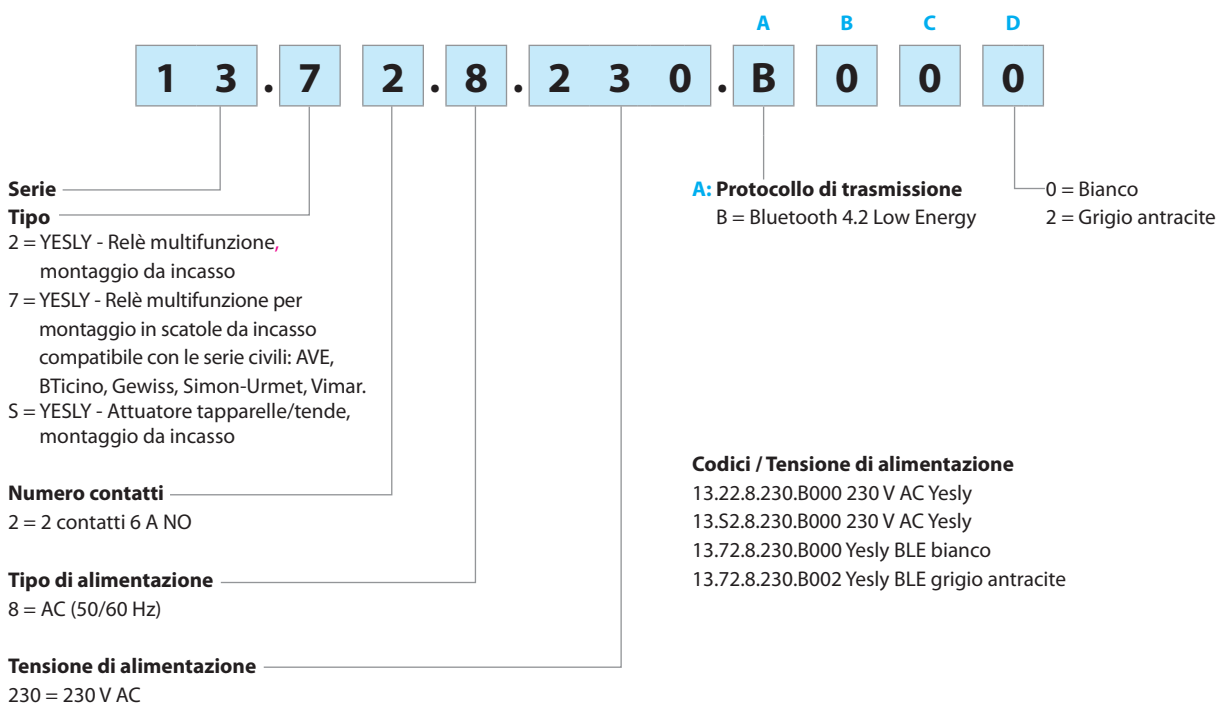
A B C D

1 3 . 7 2 . 8 . 2 3 0 . B 0 0 0

Serie

Tipo

2 = YESLY - Relè multifunzione, montaggio da incasso

7 = YESLY - Relè multifunzione per montaggio in scatole da incasso compatibile con le serie civili: AVE, BTicino, Gewiss, Simon-Urmet, Vimar.

S = YESLY - Attuatore tapparelle/tende, montaggio da incasso

Numero contatti

2 = 2 contatti 6 A NO

Tipo di alimentazione

8 = AC (50/60 Hz)

Tensione di alimentazione

230 = 230 V AC

A: Protocollo di trasmissione

B = Bluetooth 4.2 Low Energy

0 = Bianco

2 = Grigio antracite

Codici / Tensione di alimentazione

13.22.8.230.B000 230 V AC Yesly

13.S2.8.230.B000 230 V AC Yesly

13.72.8.230.B000 Yesly BLE bianco

13.72.8.230.B002 Yesly BLE grigio antracite